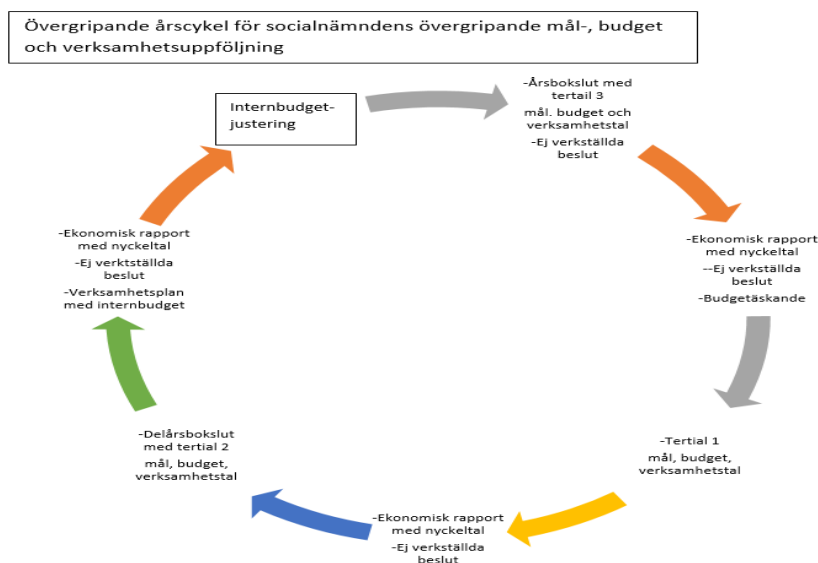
Övergripande årscykel för socialnämndens övergripande mål-, budget och verksamhetsuppföljning

Internbudget-justering

-Årsbokslut med tertail 3
mål. budget och verksamhetstal
-Ej verkställda beslut

-Ekonomisk rapport med nyckeltal
--Ej verkställda beslut
-Budgetäskande

-Tertial 1
mål, budget, verksamhetstal

-Ekonomisk rapport med nyckeltal
-Ej verkställda beslut

-Delårsbokslut med tertial 2
mål, budget, verksamhetstal

-Ekonomisk rapport med nyckeltal
-Ej verktställda beslut
-Verksamhetsplan med internbudget